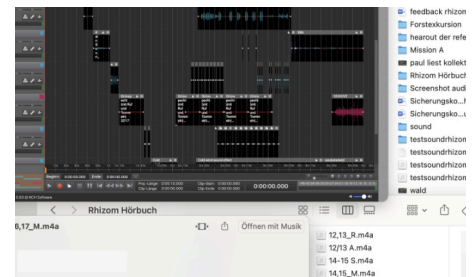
feedback rhizom
Forstexkursion
hearout der refe
Mission A
paul liest kollekt
Rhizom Hörbuch
Screenshot audi
Sicherungsko...
Sicherungsko...
sound
testsoundrhizom
testsoundrhizom
testsoundrhizom
testsoundrhizom
wald

0:00:00.000

Rhizom Hörbuch
6,17_M.m4a
Öffnen mit Musik
12,13_R.m4a
12/13 A.m4a
14-15 S.m4a
14,15_M.m4a